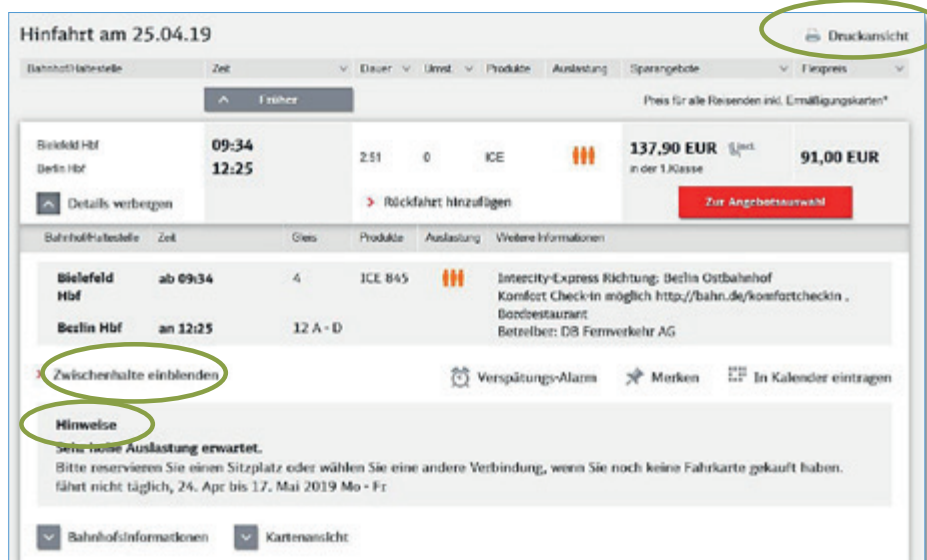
Hinfahrt am 25.04.19

Druckansicht

| Bahnhof/Haltestelle | Zeit | Dauer | Umst. | Produkte | Auslastung | Sparangebote | Flexpreis |
|---|---|---|---|---|---|---|---|

Früher

Preis für alle Reisenden inkl. Ermäßigungskarten*

| Bielefeld Hbf | 09:34 | 2:51 | 0 | ICE | | 137,90 EUR in der 1.Klasse | 91,00 EUR |
|---|---|---|---|---|---|---|---|
| Berlin Hbf | 12:25 | | | | | | |

Details verbergen

Rückfahrt hinzufügen

Zur Angebotsauswahl

| Bahnhof/Haltestelle | Zeit | Gleis | Produkte | Auslastung | Weitere Informationen |
|---|---|---|---|---|---|
| Bielefeld Hbf | ab 09:34 | 4 | ICE 845 | | Intercity-Express Richtung: Berlin Ostbahnhof Komfort Check-in möglich http://bahn.de/komfortcheckin , Bordrestaurant |
| Berlin Hbf | an 12:25 | 12 A - D | | | Betreiber: DB Fernverkehr AG |

Zwischenhalte einblenden

Verspätungs-Alarm

Merken

In Kalender eintragen

Hinweise

Sehr hohe Auslastung erwartet.
Bitte reservieren Sie einen Sitzplatz oder wählen Sie eine andere Verbindung, wenn Sie noch keine Fahrkarte gekauft haben.
fährt nicht täglich, 24. Apr bis 17. Mai 2019 Mo - Fr

Bahnhofsinformationen

Kartenansicht